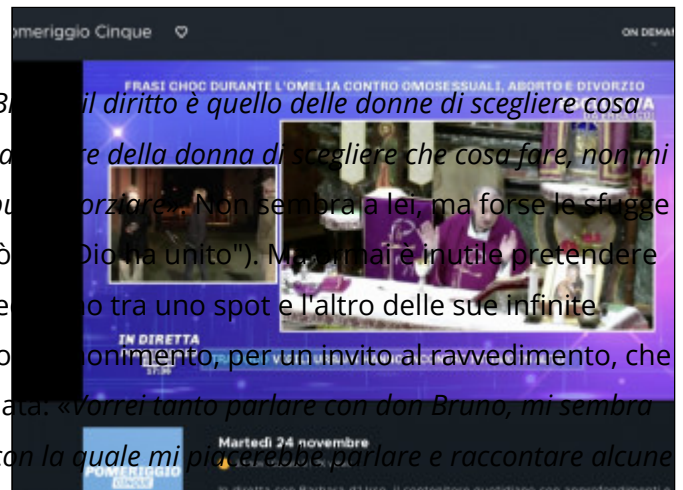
omeriggio Cinque ♡ ON DEMA

FRASI CHOC DURANTE L'OMELIA CONTRO OMOSESSUALI, ABORTO E DIVORZIO

B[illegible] il diritto è quello delle donne di scegliere cosa

d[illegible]re della donna di scegliere che cosa fare, non mi

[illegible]orziare». Non sembra a lei, ma forse le sfugge

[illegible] Dio ha unito"). Ma è mai inutile pretendere

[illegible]o tra uno spot e l'altro delle sue infinite

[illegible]onimento, per un invito al ravvedimento, che

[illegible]ata: «Vorrei tanto parlare con don Bruno, mi sembra

con la quale mi piacerebbe parlare e raccontare alcune

IN DIRETTA

Martedì 24 novembre

POMERIGGIO CINQUE